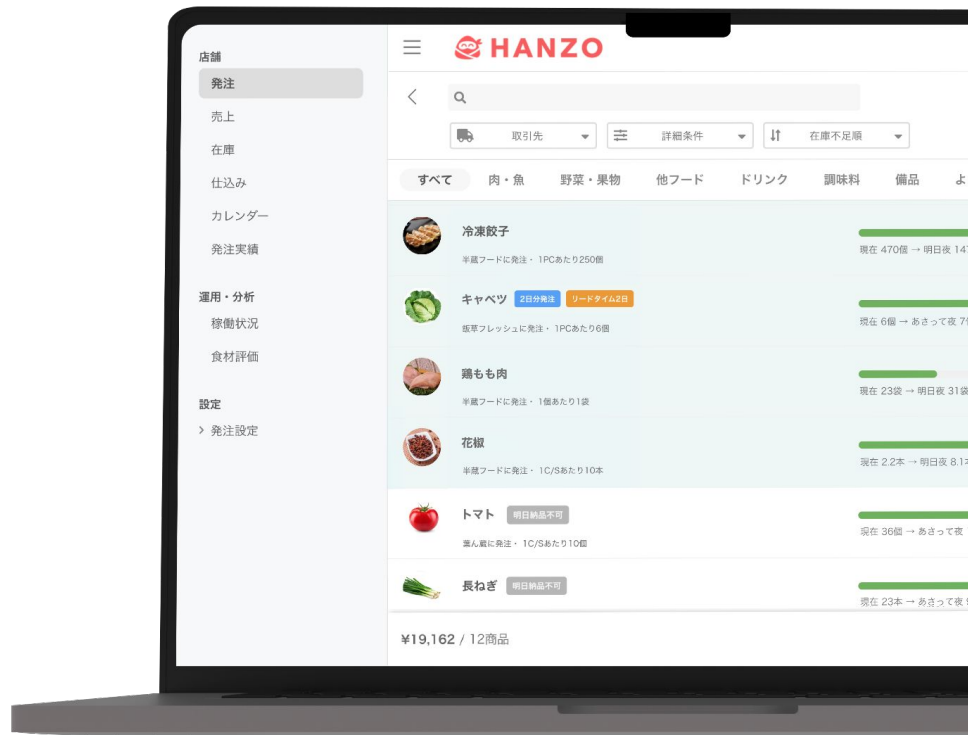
店舗
発注
売上
在庫
仕込み
カレンダー
発注実績

運用・分析
稼働状況
食材評価

設定
› 発注設定

HANZO

取引先
詳細条件
在庫不足順

すべて 肉・魚 野菜・果物 他フード ドリンク 調味料 備品 よ

冷凍餃子
半蔵フードに発注・ 1PCあたり250個
現在 470個 → 明日夜 14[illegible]

キャベツ 2日分発注 リードタイム2日
坂草フレッシュに発注・ 1PCあたり6個
現在 6個 → あさって夜 7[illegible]

鶏もも肉
半蔵フードに発注・ 1個あたり1袋
現在 23袋 → 明日夜 31袋

花椒
半蔵フードに発注・ 1C/Sあたり10本
現在 2.2本 → 明日夜 8.1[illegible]

トマト 明日納品不可
葉ん蔵に発注・ 1C/Sあたり10個
現在 36個 → あさって夜

長ねぎ 明日納品不可
現在 23本 → あさって夜 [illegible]

¥19,162 / 12商品